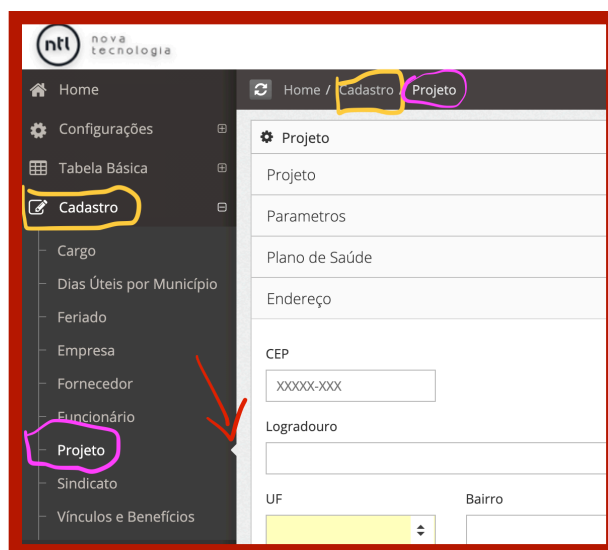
ntl nova tecnologia

Home
Configurações
Tabela Básica
Cadastro
Cargo
Dias Úteis por Município
Feriado
Empresa
Fornecedor
Funcionário
Projeto
Sindicato
Vínculos e Benefícios

Home / Cadastro / Projeto

Projeto
Projeto
Parametros
Plano de Saúde
Endereço

CEP
XXXXX-XXX
Logradouro
UF
Bairro